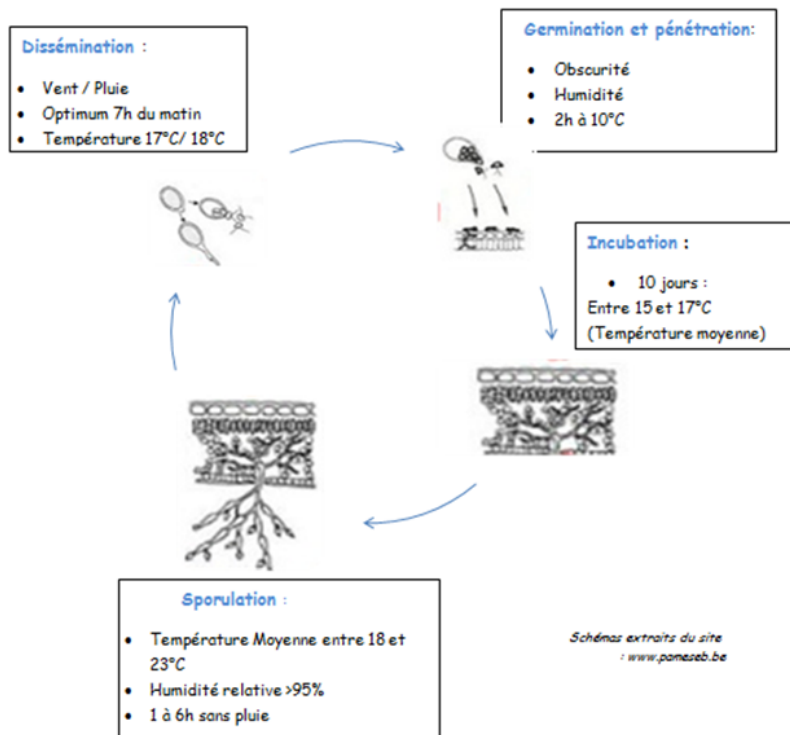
Dissémination :

- Vent / Pluie
- Optimum 7h du matin
- Température 17°C/ 18°C

Germination et pénétration:

- Obscurité
- Humidité
- 2h à 10°C

Incubation :

- 10 jours :

Entre 15 et 17°C (Température moyenne)

Sporulation :

- Température Moyenne entre 18 et 23°C
- Humidité relative >95%
- 1 à 6h sans pluie

Schémas extraits du site : www.pameseb.be